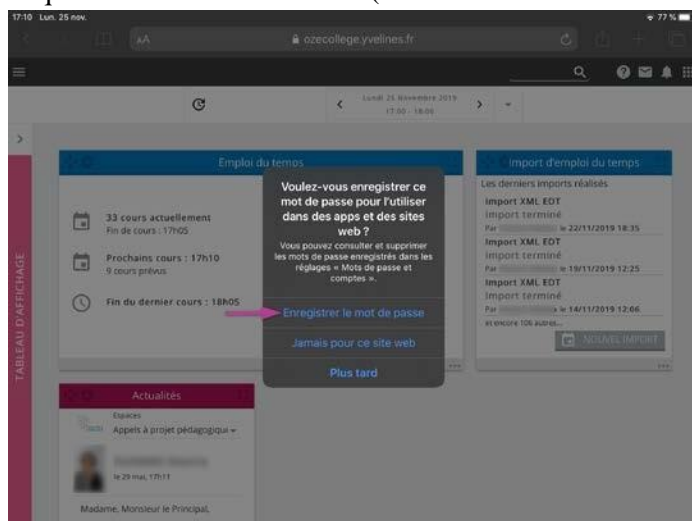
17:10 Lun. 25 nov.

77 %

AA

ozecollege.yvelines.fr

Lundi 25 Novembre 2019
17:00 - 18:00

TABLEAU D'AFFICHAGE

Emploi du temps

33 cours actuellement
Fin de cours : 17h05

Prochains cours : 17h10
9 cours prévus

Fin du dernier cours : 18h05

Voulez-vous enregistrer ce mot de passe pour l'utiliser dans des apps et des sites web ?

Vous pouvez consulter et supprimer les mots de passe enregistrés dans les réglages « Mots de passe et comptes ».

Enregistrer le mot de passe

Jamais pour ce site web

Plus tard

Import d'emploi du temps

Les derniers imports réalisés

Import XML EDT
Import terminé
Par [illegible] le 22/11/2019 18:35

Import XML EDT
Import terminé
Par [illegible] le 19/11/2019 12:25

Import XML EDT
Import terminé
Par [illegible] le 14/11/2019 12:06

et encore 106 autres...

NOUVEL IMPORT

Actualités

Espaces
Appels à projet pédagogique

le 29 mai, 17h11

Madame, Monsieur le Principal,